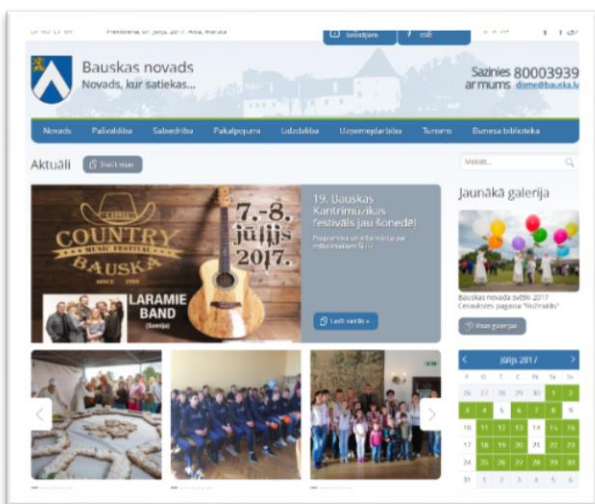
Bauskas novads
Novads, kur satiekas...

Sazinies 80003939
ar mums dome@bauska.lv

Novads | Pašvaldība | Sabiedrība | Pakalpojumi | Izglītība | Uzņēmējdarbība | Tūrisms | Bauskas bibliotēka

Aktuāli
Skatīt visus

COUNTRY
MUSIC FESTIVAL
BAUSKA
7.-8. jūlijs 2017.
LARAMIE BAND

19. Bauskas Kantrimūzikas festivāls jau šonedēļ

Lasīt vairāk »

Meklēt...

Jaunākā galerija

Bauskas novada svētki 2017 Ceraukstes pagasta "Nožmalda"

Visas galerijas

Jūlijs 2017

| | | | | | | |
|---|---|---|---|---|---|---|
| 26 | 27 | 28 | 29 | 30 | 1 | 2 |
| 3 | 4 | 5 | 6 | 7 | 8 | 9 |
| 10 | 11 | 12 | 13 | 14 | 15 | 16 |
| 17 | 18 | 19 | 20 | 21 | 22 | 23 |
| 24 | 25 | 26 | 27 | 28 | 29 | 30 |
| 31 | 1 | 2 | 3 | 4 | 5 | 6 |